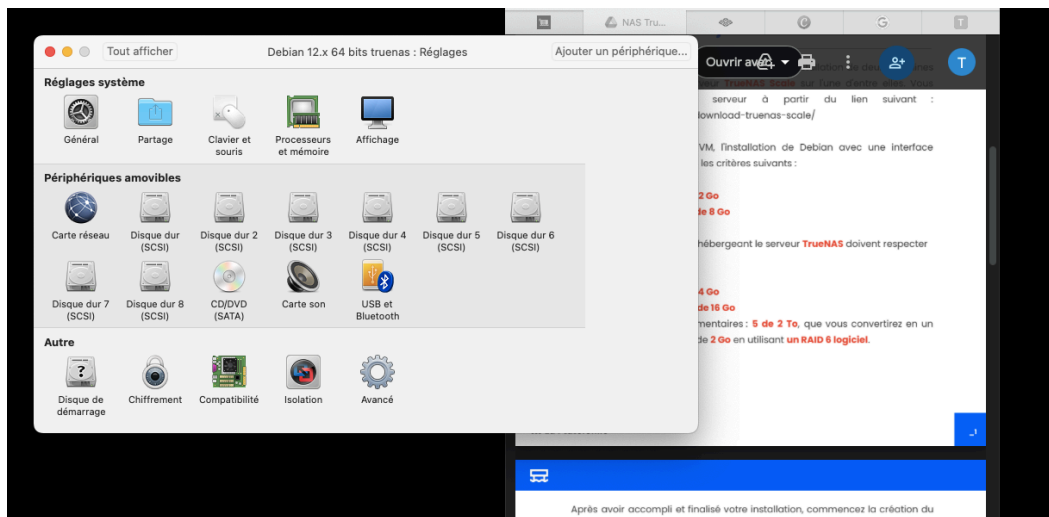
NAS Tru...

Tout afficher

Debian 12.x 64 bits truenas : Réglages

Ajouter un périphérique...

Ouvrir av

T

Réglages système

Général

Partage

Clavier et souris

Processeurs et mémoire

Affichage

Périphériques amovibles

Carte réseau

Disque dur (SCSI)

Disque dur 2 (SCSI)

Disque dur 3 (SCSI)

Disque dur 4 (SCSI)

Disque dur 5 (SCSI)

Disque dur 6 (SCSI)

Disque dur 7 (SCSI)

Disque dur 8 (SCSI)

CD/DVD (SATA)

Carte son

USB et Bluetooth

Autre

Disque de démarrage

Chiffrement

Compatibilité

Isolation

Avancé

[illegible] TrueNAS Scale sur l'une d'entre elles. Vous

serveur à partir du lien suivant : download-truenas-scale/

VM, l'installation de Debian avec une interface les critères suivants :

2 Go

de 8 Go

hébergeant le serveur TrueNAS doivent respecter

4 Go

de 16 Go

mentaires : 5 de 2 To, que vous convertirez en un de 2 Go en utilisant un RAID 6 logiciel.

Après avoir accompli et finalisé votre installation, commencez la création du